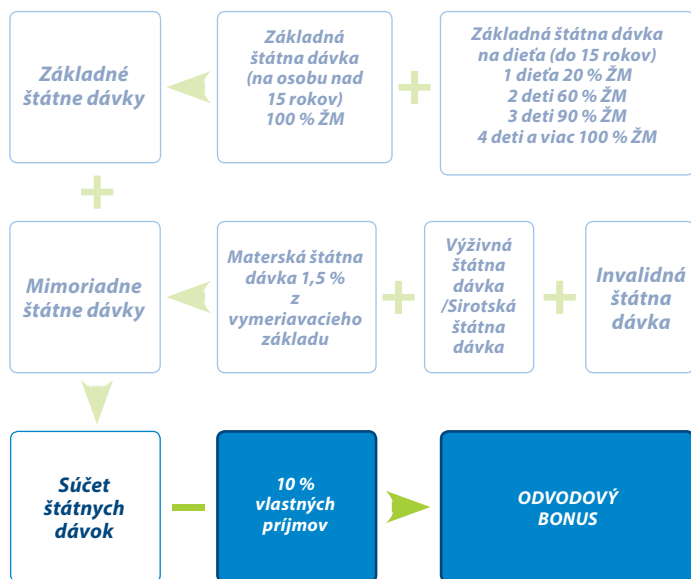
Základné štátne dávky

Základná štátna dávka (na osobu nad 15 rokov) 100 % ŽM

+

Základná štátna dávka na dieťa (do 15 rokov)
1 dieťa 20 % ŽM
2 deti 60 % ŽM
3 deti 90 % ŽM
4 deti a viac 100 % ŽM

+

Mimoriadne štátne dávky

Materská štátna dávka 1,5 % z vymeriavacieho základu

+

Výživná štátna dávka /Sirotská štátna dávka

+

Invalidná štátna dávka

Súčet štátnych dávok

–

10 % vlastných príjmov

ODVODOVÝ BONUS